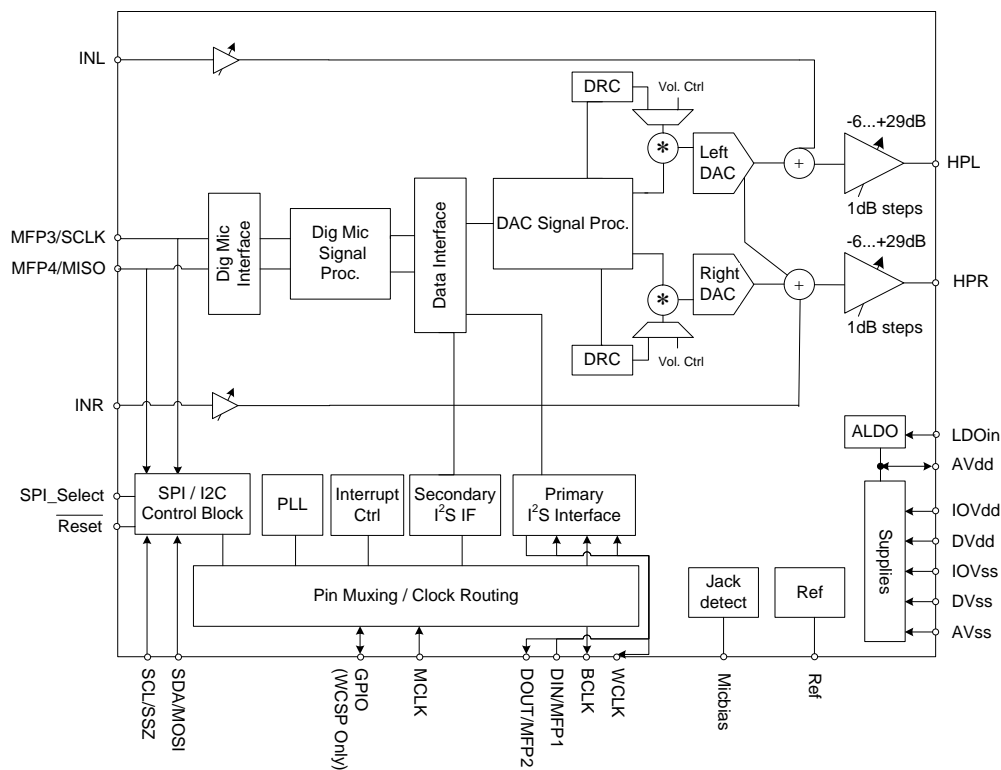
INL

DRC
Vol. Ctrl
-6...+29dB
Left DAC
HPL
1dB steps

Dig Mic Interface
Dig Mic Signal Proc.
Data Interface
DAC Signal Proc.

MFP3/SCLK
MFP4/MISO

Right DAC
-6...+29dB
HPR
1dB steps

DRC
Vol. Ctrl

INR

ALDO
LDOin
AVdd

SPI_Select
$\overline{\text{Reset}}$
SPI / I2C Control Block
PLL
Interrupt Ctrl
Secondary $I^2S$ IF
Primary $I^2S$ Interface

IOVdd
DVdd
IOVss
DVss
AVss
Supplies

Pin Muxing / Clock Routing
Jack detect
Ref

SCL/SSZ
SDA/MOSI
GPIO (WCSP Only)
MCLK
DOUT/MFP2
DIN/MFP1
BCLK
WCLK
Micbias
Ref